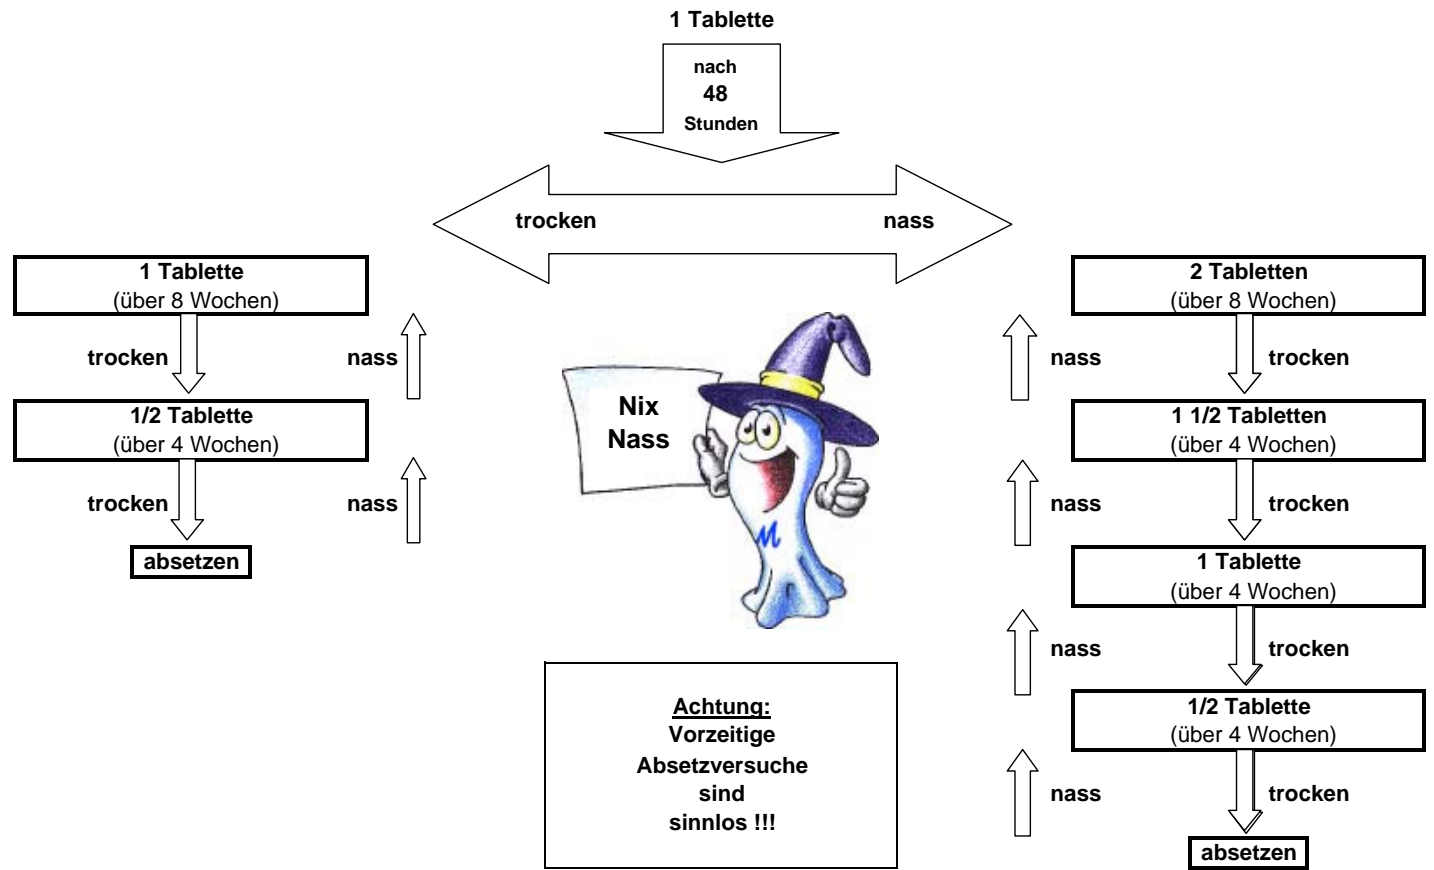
1 Tablette

nach
48
Stunden

trocken

nass

1 Tablette
(über 8 Wochen)

trocken

nass

1/2 Tablette
(über 4 Wochen)

trocken

nass

absetzen

Nix
Nass

Achtung:
Vorzeitige
Absetzversuche
sind
sinnlos !!!

2 Tabletten
(über 8 Wochen)

nass

trocken

1 1/2 Tabletten
(über 4 Wochen)

nass

trocken

1 Tablette
(über 4 Wochen)

nass

trocken

1/2 Tablette
(über 4 Wochen)

nass

trocken

absetzen